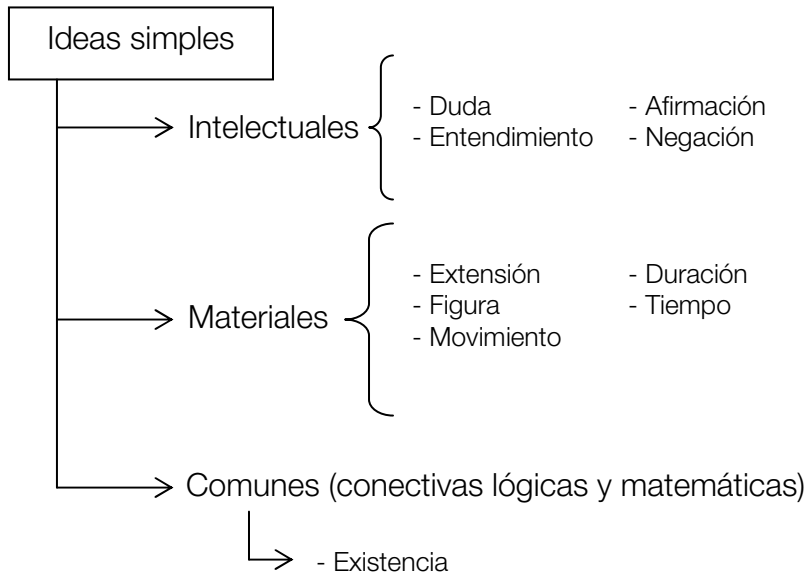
Ideas simples

Intelectuales

- Duda
- Entendimiento

- Afirmación
- Negación

Materiales

- Extensión
- Figura
- Movimiento

- Duración
- Tiempo

Comunes (conectivas lógicas y matemáticas)

- Existencia